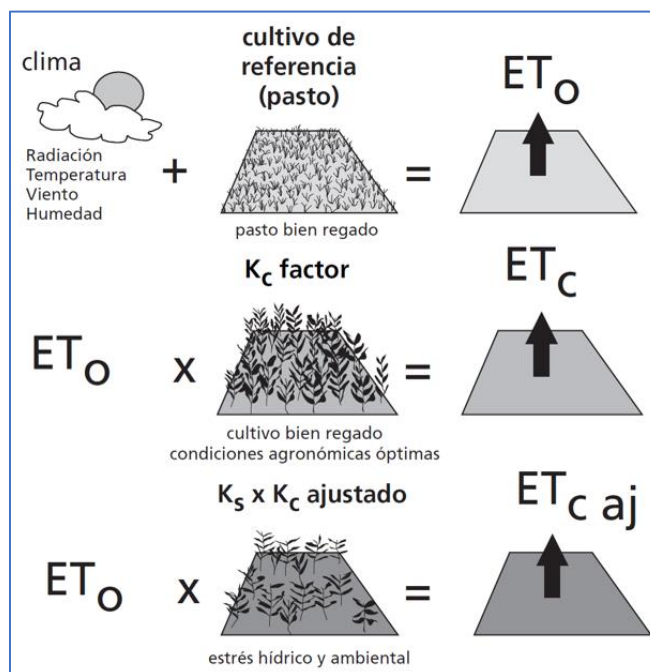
clima

Radiación
Temperatura
Viento
Humedad

+

cultivo de referencia (pasto)

pasto bien regado

=

$ET_O$

$K_c$ factor

$ET_O$ x

cultivo bien regado
condiciones agronómicas óptimas

=

$ET_c$

$K_s$ x $K_c$ ajustado

$ET_O$ x

estrés hídrico y ambiental

=

$ET_{c\ aj}$